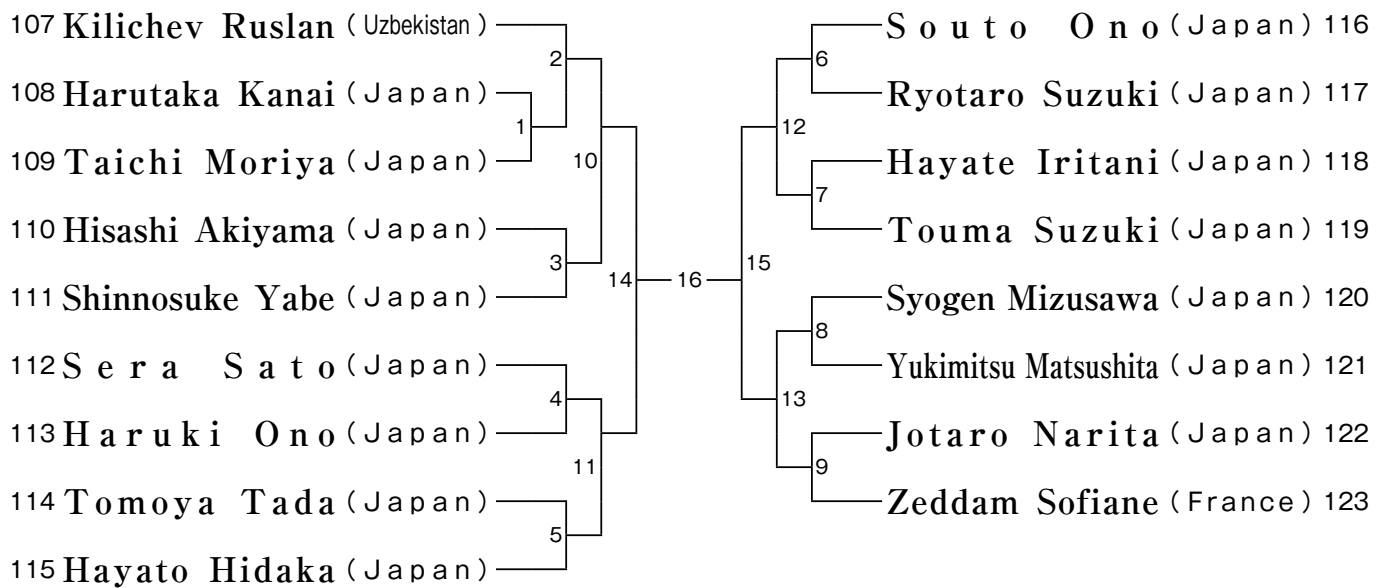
107 Kilichev Ruslan (Uzbekistan)
108 Harutaka Kanai (Japan)
109 Taichi Moriya (Japan)
110 Hisashi Akiyama (Japan)
111 Shinnosuke Yabe (Japan)
112 Sera Sato (Japan)
113 Haruki Ono (Japan)
114 Tomoya Tada (Japan)
115 Hayato Hidaka (Japan)

2
1
10
3
4
11
5
14
16
15
12
6
7
13
8
9

Souto Ono (Japan) 116
Ryotaro Suzuki (Japan) 117
Hayate Iritani (Japan) 118
Touma Suzuki (Japan) 119
Syogen Mizusawa (Japan) 120
Yukimitsu Matsushita (Japan) 121
Jotaro Narita (Japan) 122
Zeddam Sofiane (France) 123